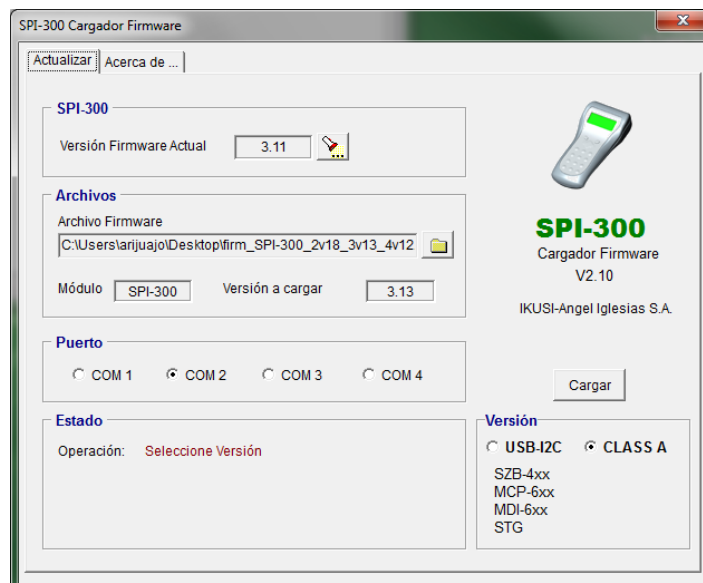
SPI-300 Cargador Firmware

x

Actualizar | Acerca de ...

SPI-300

Versión Firmware Actual 3.11

Archivos

Archivo Firmware

C:\Users\arijuajo\Desktop\firm_SPI-300_2v18_3v13_4v12

Módulo SPI-300 Versión a cargar 3.13

Puerto

COM 1 COM 2 COM 3 COM 4

Estado

Operación: Seleccione Versión

SPI-300

Cargador Firmware

V2.10

IKUSI-Angel Iglesias S.A.

Cargar

Versión

USB-I2C CLASS A

SZB-4xx
MCP-6xx
MDI-6xx
STG